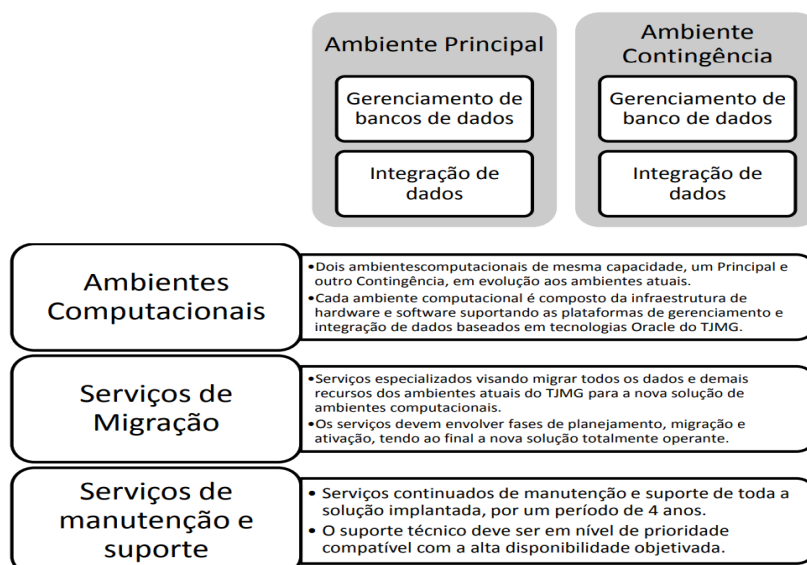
Ambiente Principal

Gerenciamento de bancos de dados

Integração de dados

Ambiente Contingência

Gerenciamento de banco de dados

Integração de dados

Ambientes Computacionais

• Dois ambientescomputacionais de mesma capacidade, um Principal e outro Contingência, em evolução aos ambientes atuais.
• Cada ambiente computacional é composto da infraestrutura de hardware e software suportando as plataformas de gerenciamento e integração de dados baseados em tecnologias Oracle do TJMG.

Serviços de Migração

• Serviços especializados visando migrar todos os dados e demais recursos dos ambientes atuais do TJMG para a nova solução de ambientes computacionais.
• Os serviços devem envolver fases de planejamento, migração e ativação, tendo ao final a nova solução totalmente operante.

Serviços de manutenção e suporte

• Serviços continuados de manutenção e suporte de toda a solução implantada, por um período de 4 anos.
• O suporte técnico deve ser em nível de prioridade compatível com a alta disponibilidade objetivada.